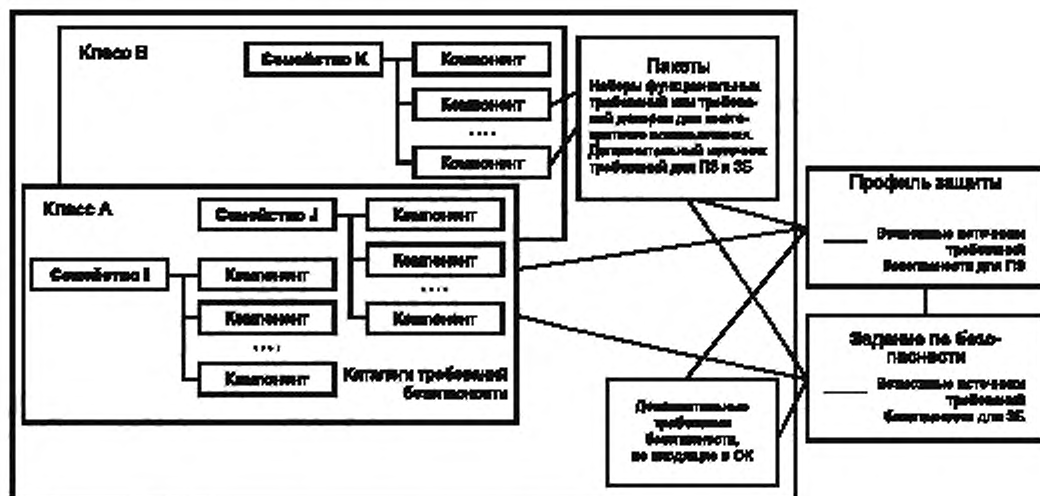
Класс В

Семейство К

Компонент

Компонент

....

Компонент

Пакеты
Наборы функциональных требований или требований доверия для многократного использования. Дополнительный источник требований для ПЗ и ЗБ

Класс А

Семейство J

Компонент

Компонент

....

Компонент

Семейство I

Компонент

Компонент

....

Компонент

Каталоги требований безопасности

Профиль защиты

Возможные источники требований безопасности для ПЗ

Задание по безопасности

Возможные источники требований безопасности для ЗБ

Дополнительные требования безопасности, не входящие в ОК